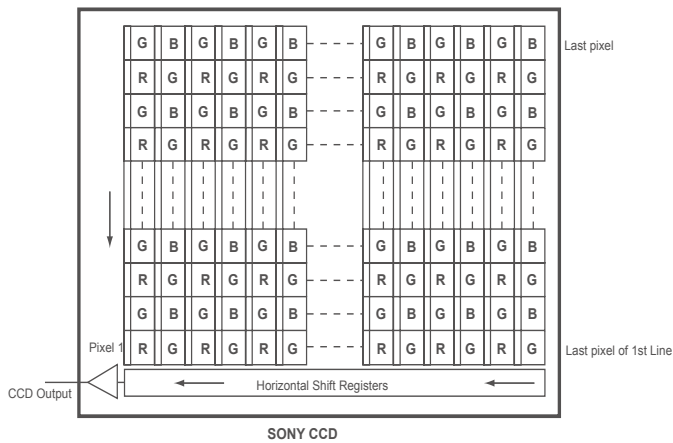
G B G B G B G B G B G B Last pixel
R G R G R G R G R G R G
G B G B G B G B G B G B
R G R G R G R G R G R G
G B G B G B G B G B G B
R G R G R G R G R G R G
G B G B G B G B G B G B
Pixel 1 R G R G R G R G R G R G Last pixel of 1st Line
CCD Output
Horizontal Shift Registers

SONY CCD